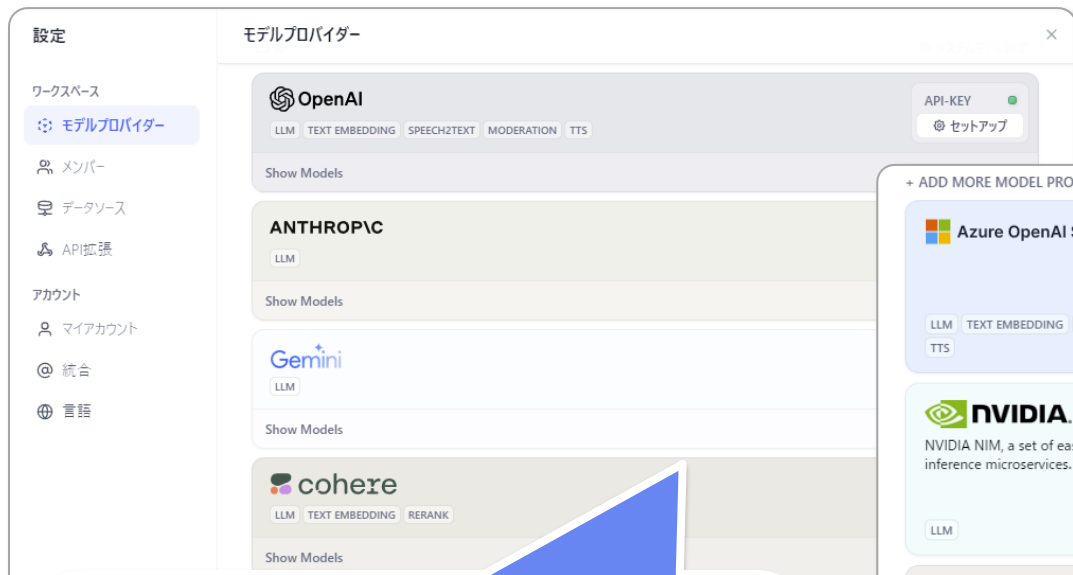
設定

ワークスペース
モデルプロバイダー
メンバー
データソース
API拡張
アカウント
マイアカウント
統合
言語

モデルプロバイダー

OpenAI
LLM TEXT EMBEDDING SPEECH2TEXT MODERATION TTS
API-KEY
セットアップ
Show Models

ANTHROP\C
LLM
Show Models

Gemini
LLM
Show Models

cohere
LLM TEXT EMBEDDING RERANK
Show Models

+ ADD MORE MODEL PRO

Azure OpenAI S
LLM TEXT EMBEDDING
TTS

NVIDIA.
NVIDIA NIM, a set of eas
inference microservices.
LLM